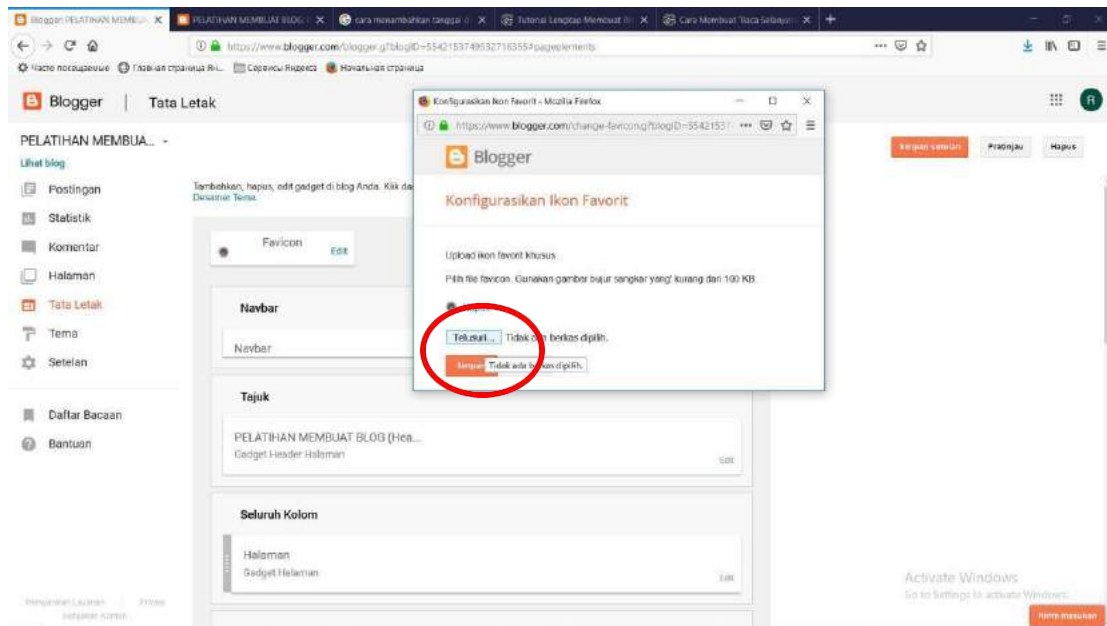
Blogger: PELATIHAN MEMBU... ✕ | PELATIHAN MEMBUAT BLOG ✕ | cara menambahkan tanggal d ✕ | Tutorial Lengkap Membuat ✕ | Cara Membuat Baca Selanjut ✕ | +

https://www.blogger.com/blogger.g?blogID=5542153749532716355#pageelements

Часто посещаемые | Главная страница Ян... | Сервисы Яндекса | Начальная страница

Blogger | Tata Letak

PELATIHAN MEMBUA... -
Lihat blog

Postingan
Statistik
Komentar
Halaman
Tata Letak
Tema
Setelan

Daftar Bacaan
Bantuan

Tambahkan, hapus, edit gadget di blog Anda. Klik da
Desainer Tema.

Favicon
Edit

Navbar
Navbar

Tajuk
PELATIHAN MEMBUAT BLOG (Hea...
Gadget Header Halaman
Edit

Seluruh Kolom
Halaman
Gadget Halaman
Edit

Simpan setelan | Pratinjau | Hapus

Konfigurasikan Ikon Favorit - Mozilla Firefox
https://www.blogger.com/change-favicon.g?blogID=55421537
Blogger
Konfigurasikan Ikon Favorit

Upload ikon favorit khusus
Pilih file favicon. Gunakan gambar bujur sangkar yang kurang dari 100 KB.

Telusuri... Tidak a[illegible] berkas dipilih.
Simpan | Tidak ada berkas dipilih.

Activate Windows
Go to Settings to activate Windows.

Persyaratan Layanan | Privasi | Kebijakan Konten

Kirim masukan